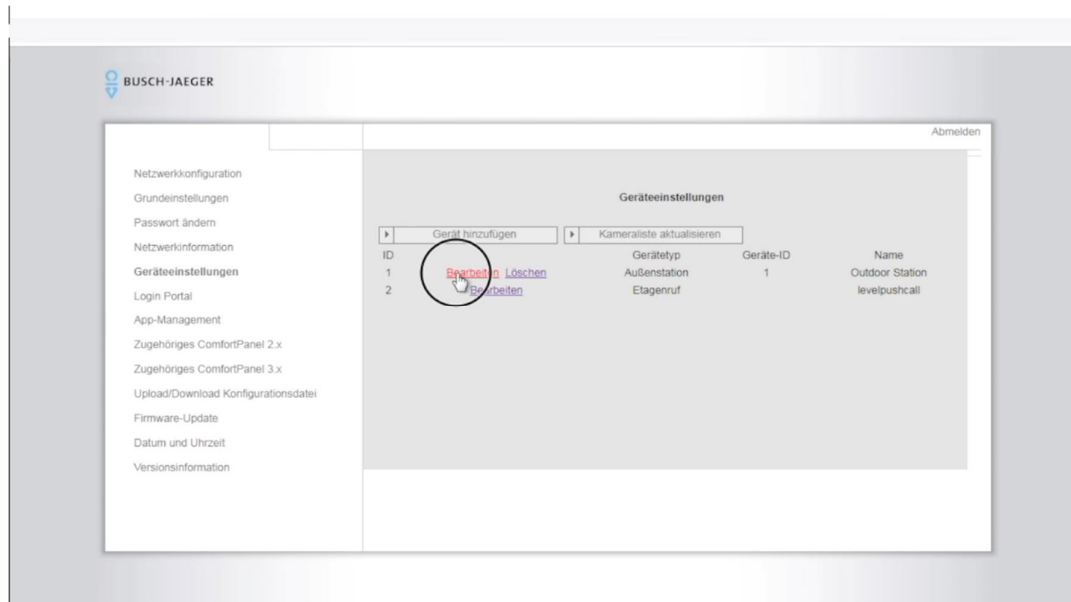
BUSCH-JAEGER

Abmelden

Netzwerkkonfiguration
Grundeinstellungen
Passwort ändern
Netzwerkinformation
Geräteeinstellungen
Login Portal
App-Management
Zugehöriges ComfortPanel 2.x
Zugehöriges ComfortPanel 3.x
Upload/Download Konfigurationsdatei
Firmware-Update
Datum und Uhrzeit
Versionsinformation

Geräteeinstellungen

Gerät hinzufügen
Kameraliste aktualisieren

| ID | | Gerätetyp | Geräte-ID | Name |
|---|---|---|---|---|
| 1 | Bearbeiten Löschen | Außenstation | 1 | Outdoor Station |
| 2 | Bearbeiten | Etagenruf | | levelpushcall |